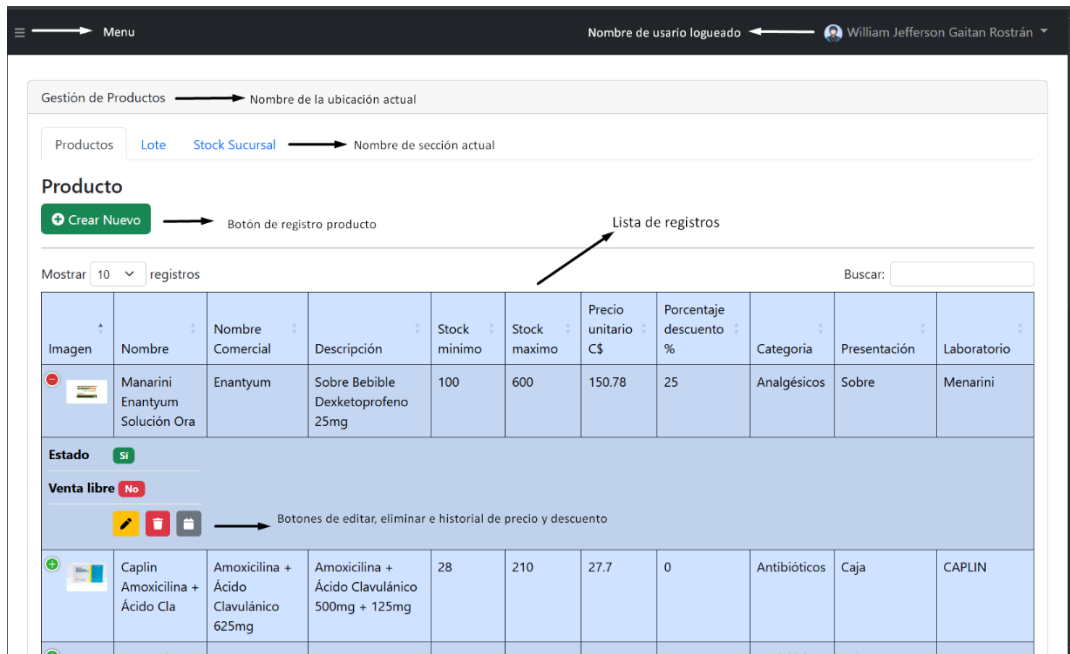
Menu

Nombre de usario logueado

William Jefferson Gaitan Rostrán

Gestión de Productos

Nombre de la ubicación actual

Productos Lote Stock Sucursal

Nombre de sección actual

Producto

Crear Nuevo

Botón de registro producto

Lista de registros

Mostrar 10 registros

Buscar:

| Imagen | Nombre | Nombre Comercial | Descripción | Stock minimo | Stock maximo | Precio unitario C$ | Porcentaje descuento % | Categoria | Presentación | Laboratorio |
|---|---|---|---|---|---|---|---|---|---|---|
| | Manarini Enantyum Solución Ora | Enantyum | Sobre Bebible Dexketoprofeno 25mg | 100 | 600 | 150.78 | 25 | Analgésicos | Sobre | Menarini |

Estado Si

Venta libre No

Botones de editar, eliminar e historial de precio y descuento

| | Caplin Amoxicilina + Ácido Cla | Amoxicilina + Ácido Clavulánico 625mg | Amoxicilina + Ácido Clavulánico 500mg + 125mg | 28 | 210 | 27.7 | 0 | Antibióticos | Caja | CAPLIN |
|---|---|---|---|---|---|---|---|---|---|---|